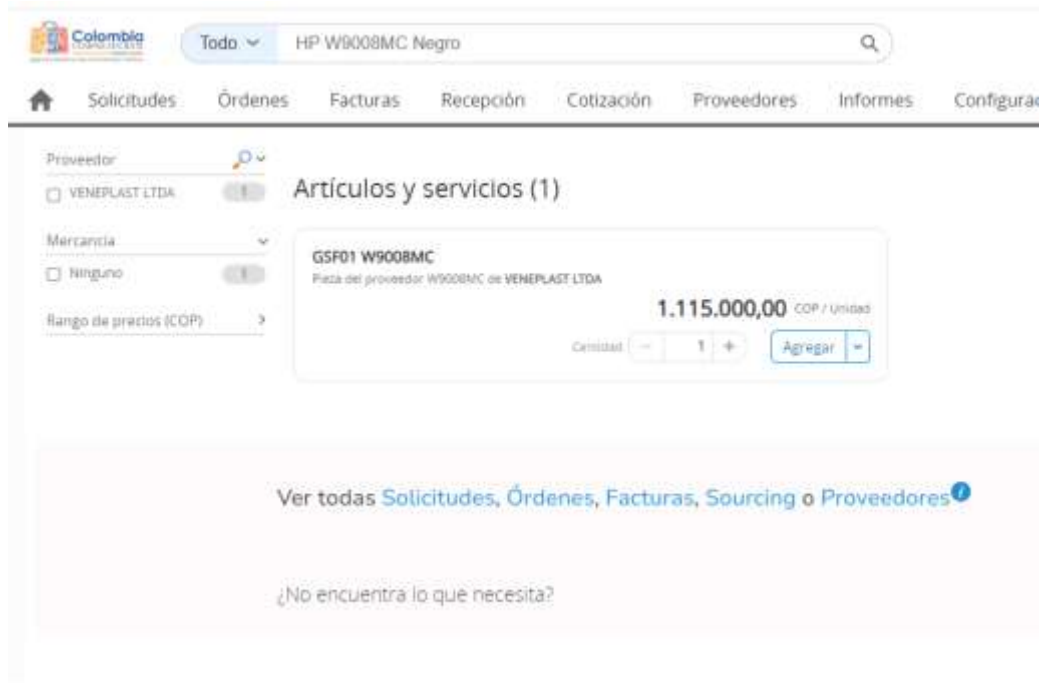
Colombia Compra Eficiente

Todo

HP W9008MC Negro

Solicitudes Órdenes Facturas Recepción Cotización Proveedores Informes Configurac

Proveedor

VENEPLAST LTDA 1

Mercancía

Ninguno 1

Rango de precios (COP)

Artículos y servicios (1)

GSF01 W9008MC

Pieza del proveedor W9008MC de VENEPLAST LTDA

1.115.000,00 COP / Unidad

Cantidad 1

Agregar

Ver todas Solicitudes, Órdenes, Facturas, Sourcing o Proveedores

¿No encuentra lo que necesita?